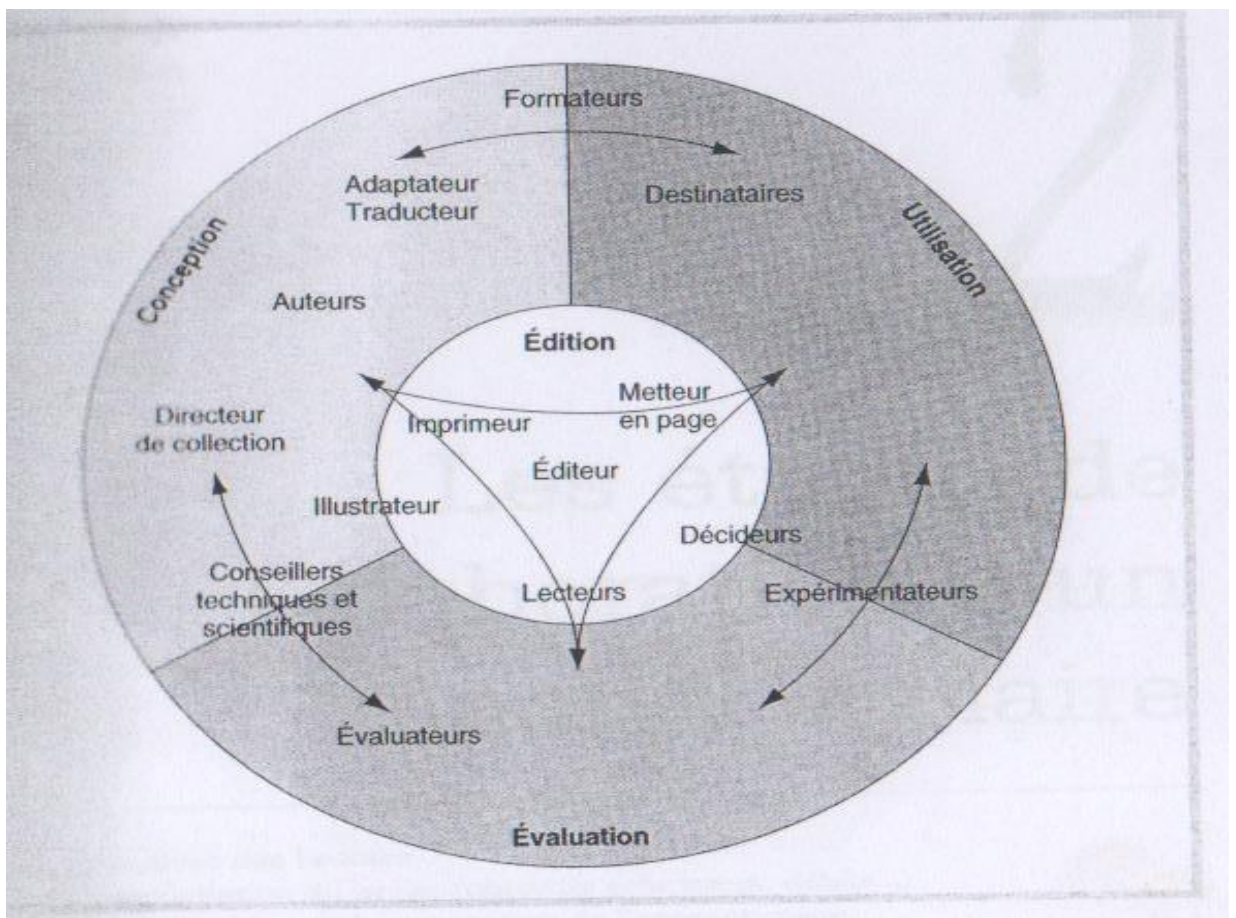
Formateurs

Adaptateur
Traducteur

Destinataires

Conception

Utilisation

Auteurs

Édition

Metteur en page

Directeur de collection

Imprimeur

Éditeur

Illustrateur

Décideurs

Conseillers techniques et scientifiques

Lecteurs

Expérimentateurs

Évaluateurs

Évaluation